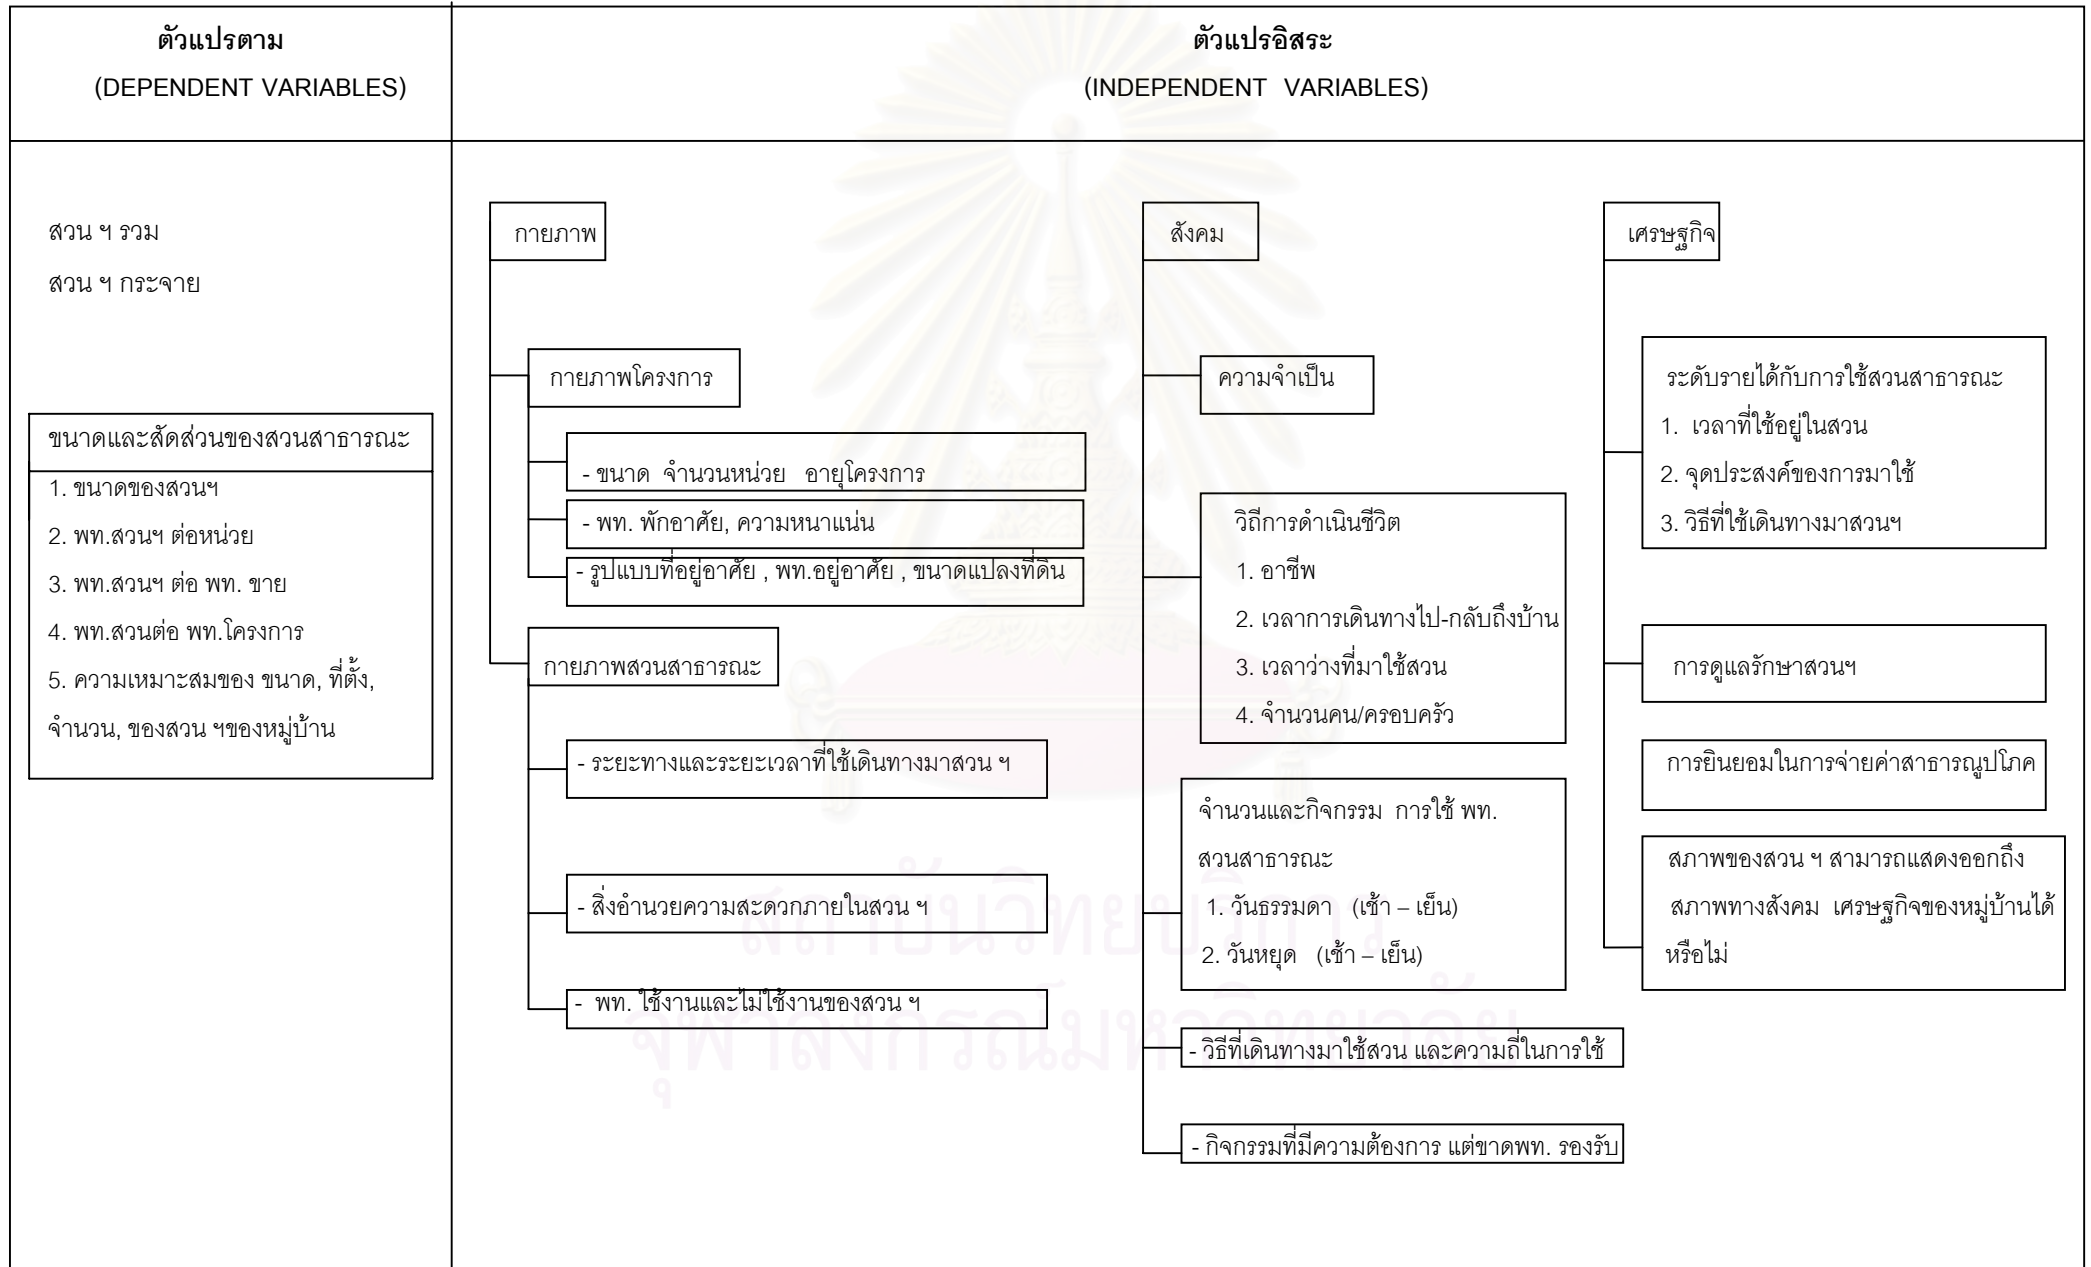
ตัวแปรตาม
(DEPENDENT VARIABLES)

ตัวแปรอิสระ
(INDEPENDENT VARIABLES)

สวน ฯ รวม

สวน ฯ กระจาย

ขนาดและสัดส่วนของสวนสาธารณะ

1. ขนาดของสวนฯ
2. พท.สวนฯ ต่อหน่วย
3. พท.สวนฯ ต่อ พท. ขาย
4. พท.สวนต่อ พท.โครงการ
5. ความเหมาะสมของ ขนาด, ที่ตั้ง, จำนวน, ของสวน ฯของหมู่บ้าน

กายภาพ

กายภาพโครงการ

- ขนาด จำนวนหน่วย อายุโครงการ

- พท. พักอาศัย, ความหนาแน่น

- รูปแบบที่อยู่อาศัย , พท.อยู่อาศัย , ขนาดแปลงที่ดิน

กายภาพสวนสาธารณะ

- ระยะทางและระยะเวลาที่ใช้เดินทางมาสวน ฯ

- สิ่งอำนวยความสะดวกภายในสวน ฯ

- พท. ใช้งานและไม่ใช้งานของสวน ฯ

สังคม

ความจำเป็น

วิถีการดำเนินชีวิต
1. อาชีพ
2. เวลาการเดินทางไป-กลับถึงบ้าน
3. เวลาว่างที่มาใช้สวน
4. จำนวนคน/ครอบครัว

จำนวนและกิจกรรม การใช้ พท. สวนสาธารณะ
1. วันธรรมดา (เช้า – เย็น)
2. วันหยุด (เช้า – เย็น)

- วิธีที่เดินทางมาใช้สวน และความถี่ในการใช้

- กิจกรรมที่มีความต้องการ แต่ขาดพท. รองรับ

เศรษฐกิจ

ระดับรายได้กับการใช้สวนสาธารณะ
1. เวลาที่ใช้อยู่ในสวน
2. จุดประสงค์ของการมาใช้
3. วิธีที่ใช้เดินทางมาสวนฯ

การดูแลรักษาสวนฯ

การยินยอมในการจ่ายค่าสาธารณูปโภค

สภาพของสวน ฯ สามารถแสดงออกถึง สภาพทางสังคม เศรษฐกิจของหมู่บ้านได้หรือไม่